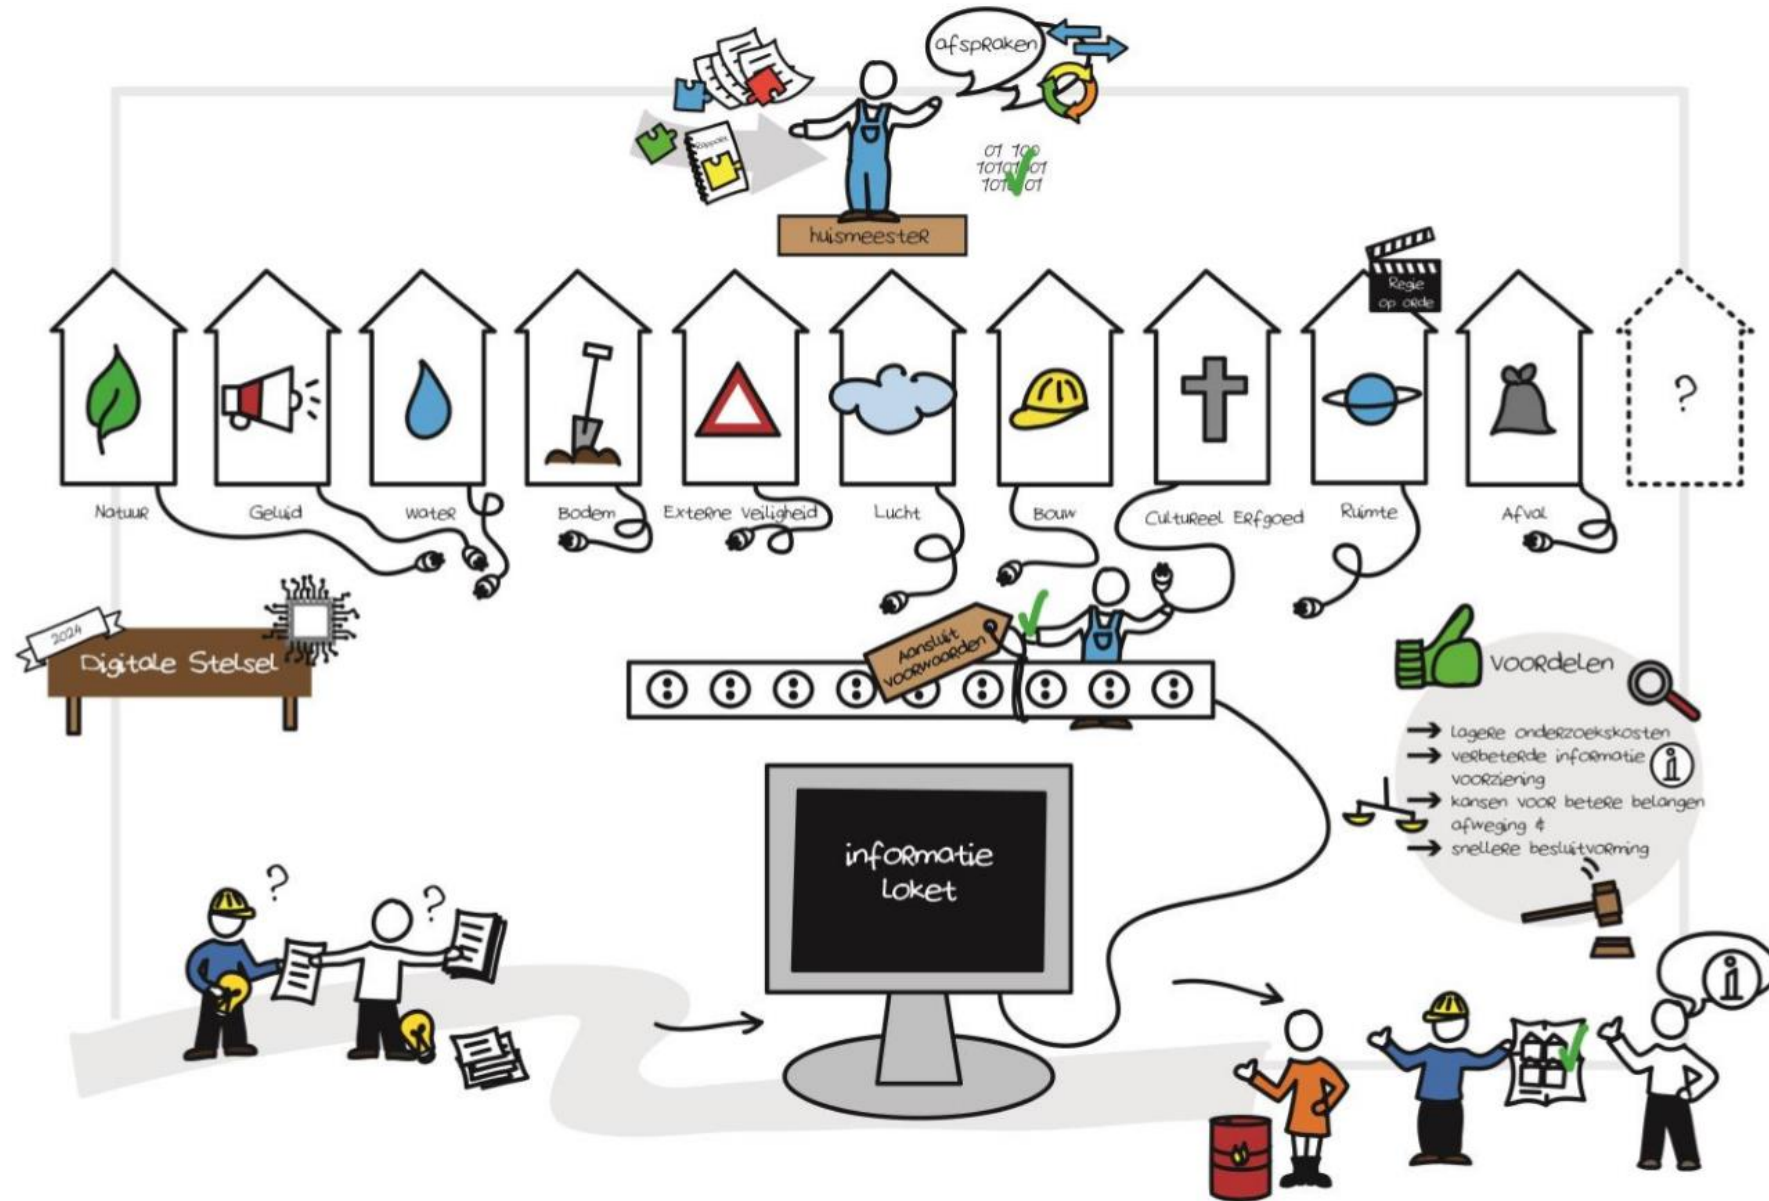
afspraken

01 100
1010101
101 01

huismeester

Regie op orde

?

Natuur

Geluid

Water

Bodem

Externe Veiligheid

Lucht

Bouw

Cultureel Erfgoed

Ruimte

Afval

2024

Digitale Stelsel

Aansluit voorwaarden

Voordelen

→ Lagere onderzoekskosten
→ verbeterde informatie voorziening
→ kansen voor betere belangen afweging &
→ snellere besluitvorming

informatie loket

?

?